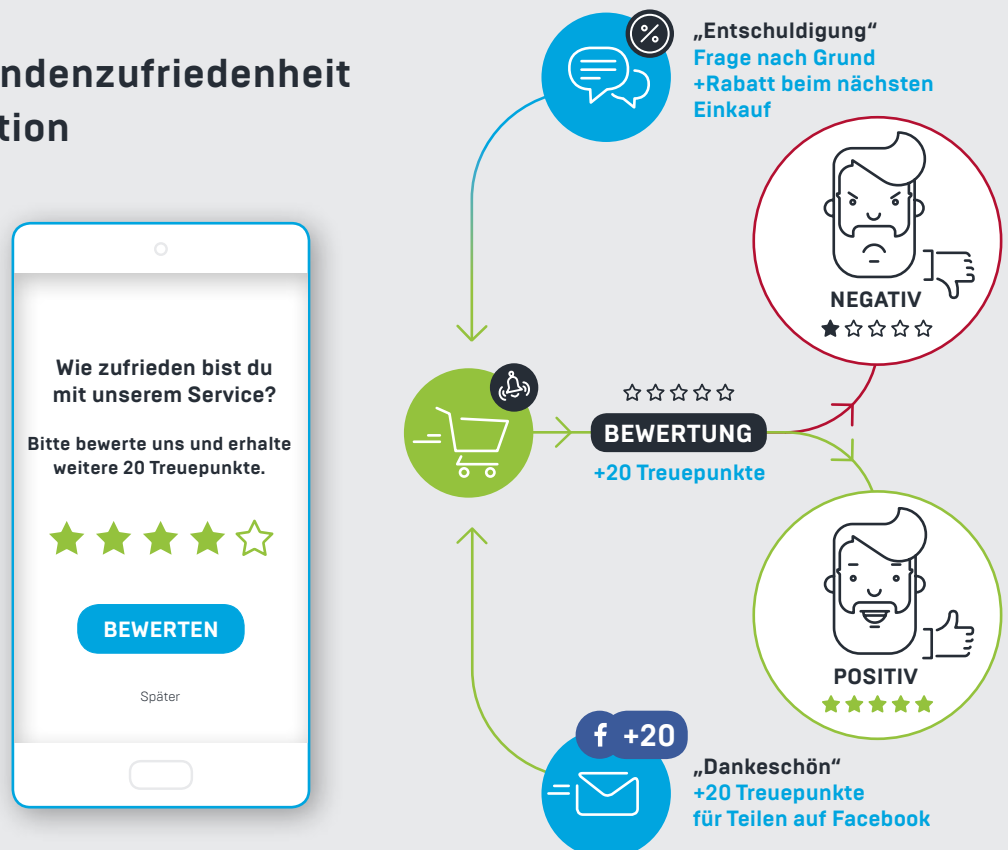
ndenzufriedenheit
tion

Wie zufrieden bist du mit unserem Service?

Bitte bewerte uns und erhalte weitere 20 Treuepunkte.

BEWERTEN

Später

„Entschuldigung"
Frage nach Grund
+Rabatt beim nächsten Einkauf

NEGATIV

BEWERTUNG
+20 Treuepunkte

POSITIV

f +20

„Dankeschön"
+20 Treuepunkte
für Teilen auf Facebook